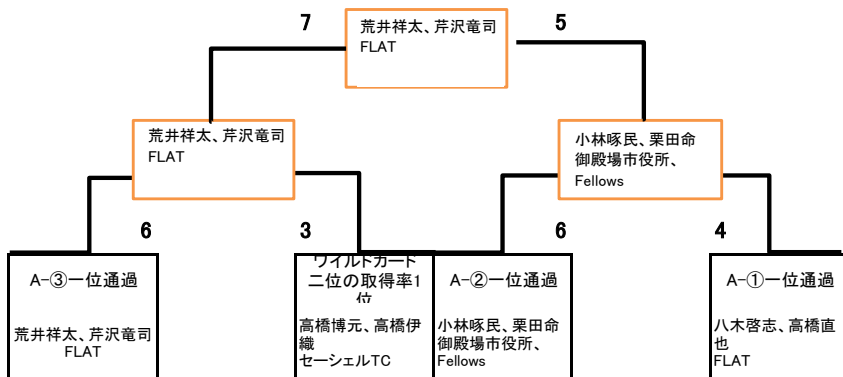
7

荒井祥太、芹沢竜司
FLAT

5

荒井祥太、芹沢竜司
FLAT

小林啄民、栗田命
御殿場市役所、
Fellows

6

3

6

4

A-③一位通過

荒井祥太、芹沢竜司
FLAT

ワイルドカード
二位の取得率1
位

高橋博元、高橋伊織
セーシェルTC

A-②一位通過

小林啄民、栗田命
御殿場市役所、
Fellows

A-①一位通過

八木啓志、高橋直也
FLAT